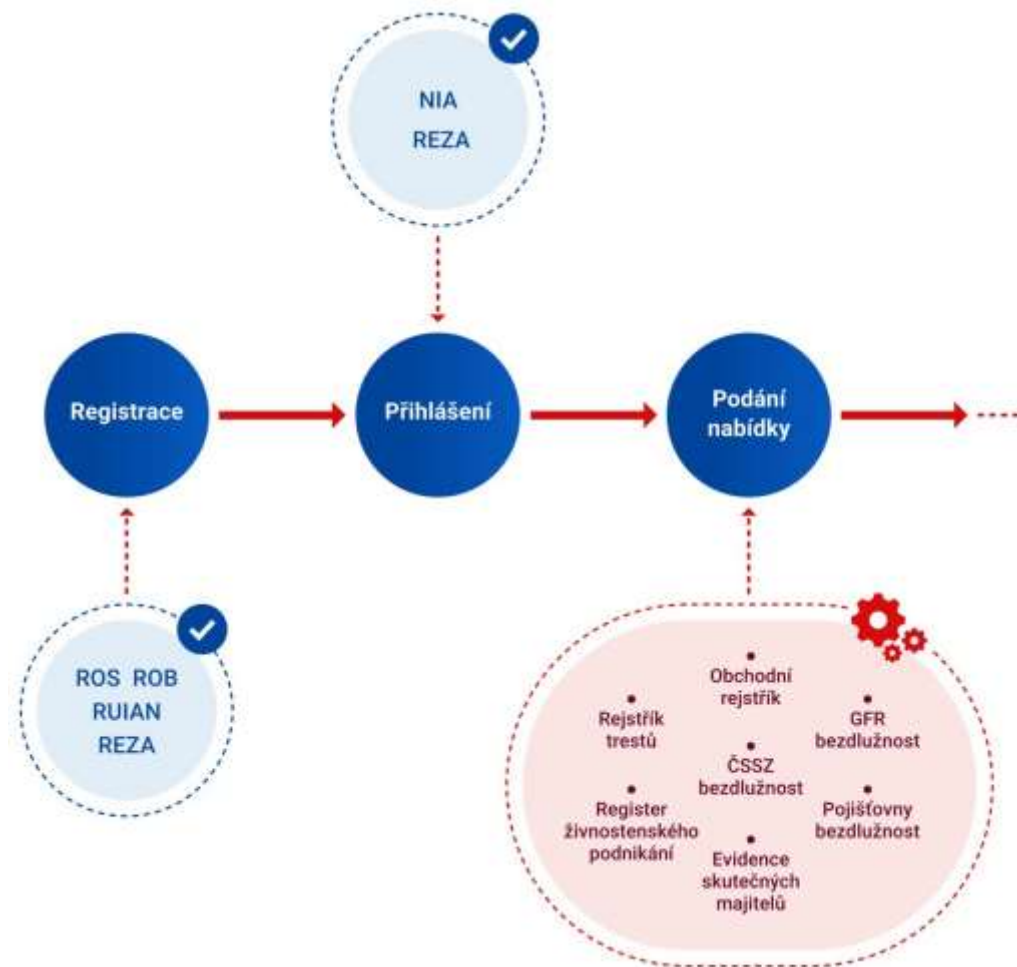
NIA
REZA

Registrace

Přihlášení

Podání nabídky

ROS ROB
RUIAN
REZA

Obchodní rejstřík

Rejstřík trestů

GFR bezdlužnost

ČSSZ bezdlužnost

Register živnostenského podnikání

Pojišťovny bezdlužnost

Evidence skutečných majitelů